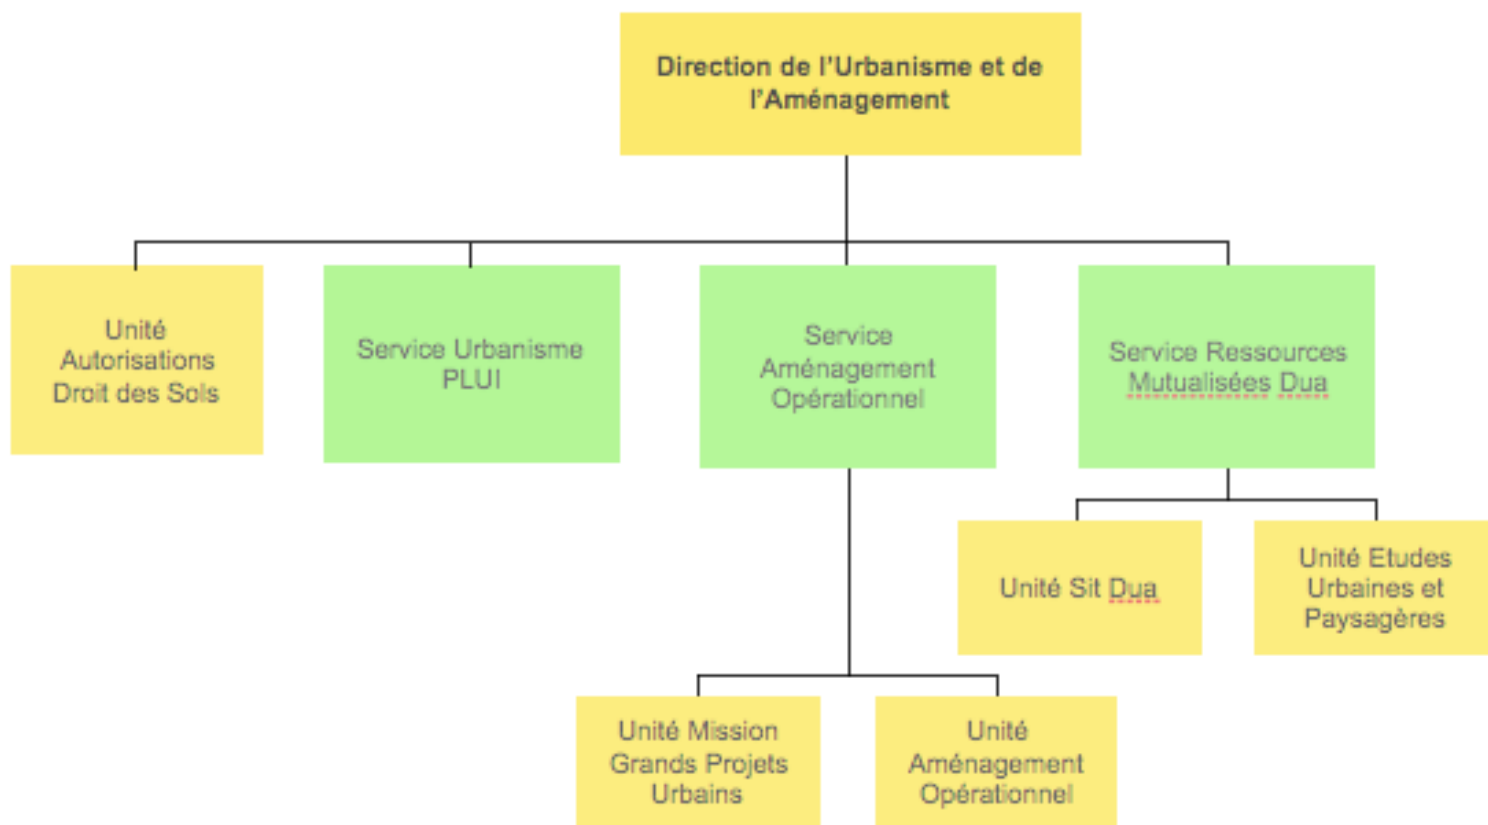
Direction de l’Urbanisme et de l’Aménagement

Unité Autorisations Droit des Sols

Service Urbanisme PLUI

Service Aménagement Opérationnel

Service Ressources Mutualisées Dua

Unité Sit Dua

Unité Etudes Urbaines et Paysagères

Unité Mission Grands Projets Urbains

Unité Aménagement Opérationnel